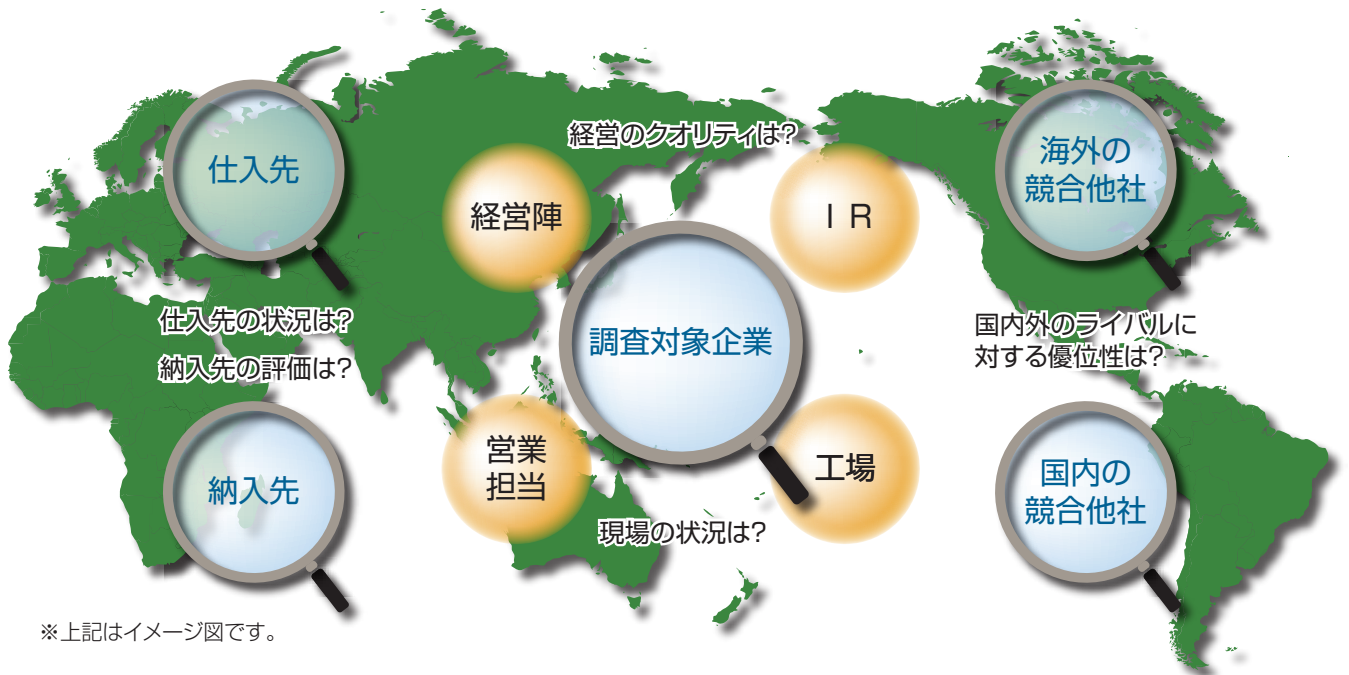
仕入先

経営のクオリティは?

海外の競合他社

経営陣

ＩＲ

調査対象企業

仕入先の状況は?

納入先の評価は?

国内外のライバルに対する優位性は?

営業担当

工場

納入先

国内の競合他社

現場の状況は?

※上記はイメージ図です。